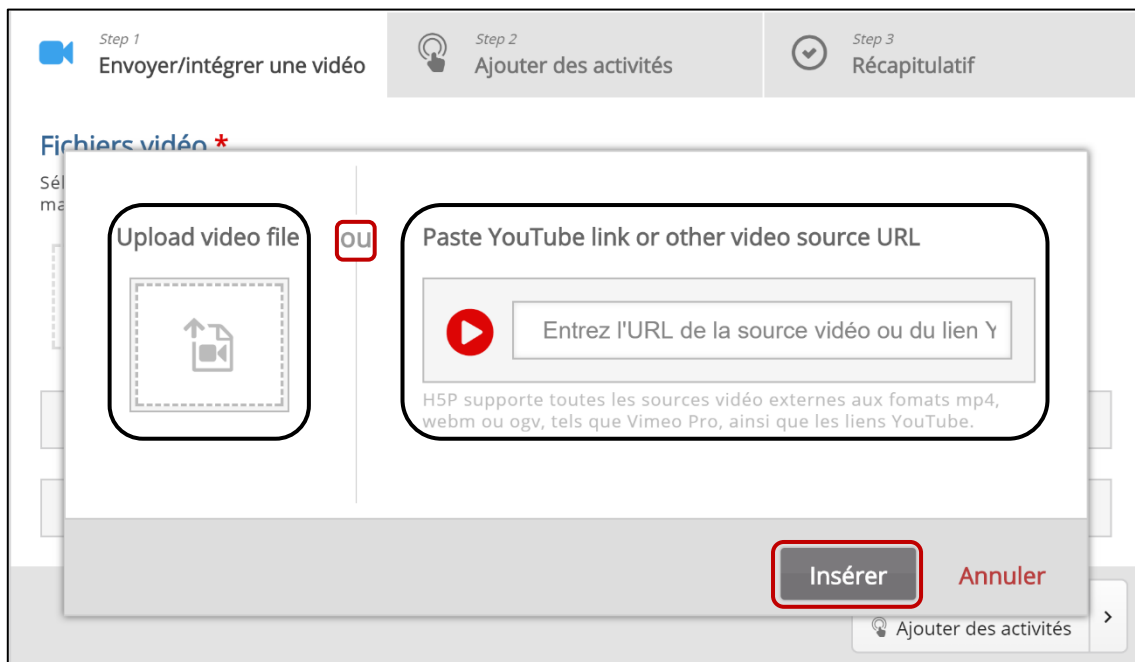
Step 1
Envoyer/intégrer une vidéo

Step 2
Ajouter des activités

Step 3
Récapitulatif

Fichiers vidéo *

Sél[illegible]
ma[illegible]

Upload video file

ou

Paste YouTube link or other video source URL

Entrez l'URL de la source vidéo ou du lien Y

H5P supporte toutes les sources vidéo externes aux fomats mp4, webm ou ogv, tels que Vimeo Pro, ainsi que les liens YouTube.

Insérer

Annuler

Ajouter des activités